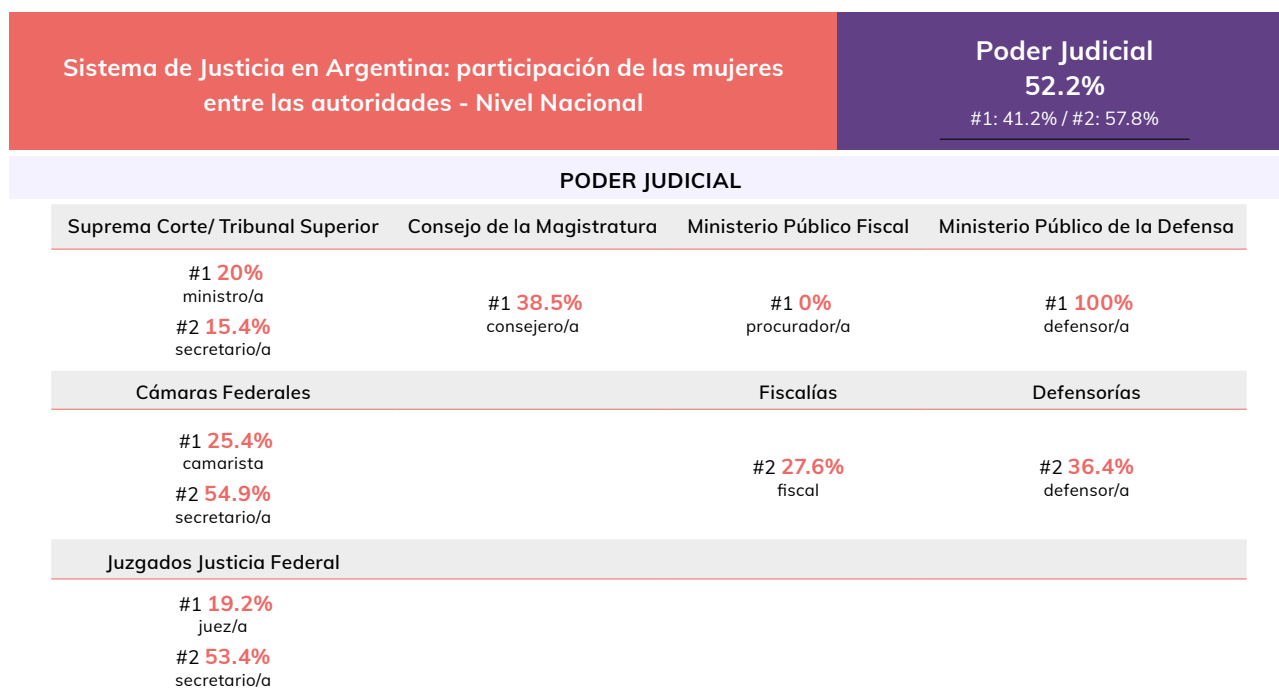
Sistema de Justicia en Argentina: participación de las mujeres entre las autoridades - Nivel Nacional

Poder Judicial
52.2%
#1: 41.2% / #2: 57.8%

PODER JUDICIAL

| Suprema Corte/ Tribunal Superior | Consejo de la Magistratura | Ministerio Público Fiscal | Ministerio Público de la Defensa |
|---|---|---|---|
| #1 20% ministro/a #2 15.4% secretario/a | #1 38.5% consejero/a | #1 0% procurador/a | #1 100% defensor/a |
| Cámaras Federales | | Fiscalías | Defensorías |
| #1 25.4% camarista #2 54.9% secretario/a | | #2 27.6% fiscal | #2 36.4% defensor/a |
| Juzgados Justicia Federal | | | |
| #1 19.2% juez/a #2 53.4% secretario/a | | | |